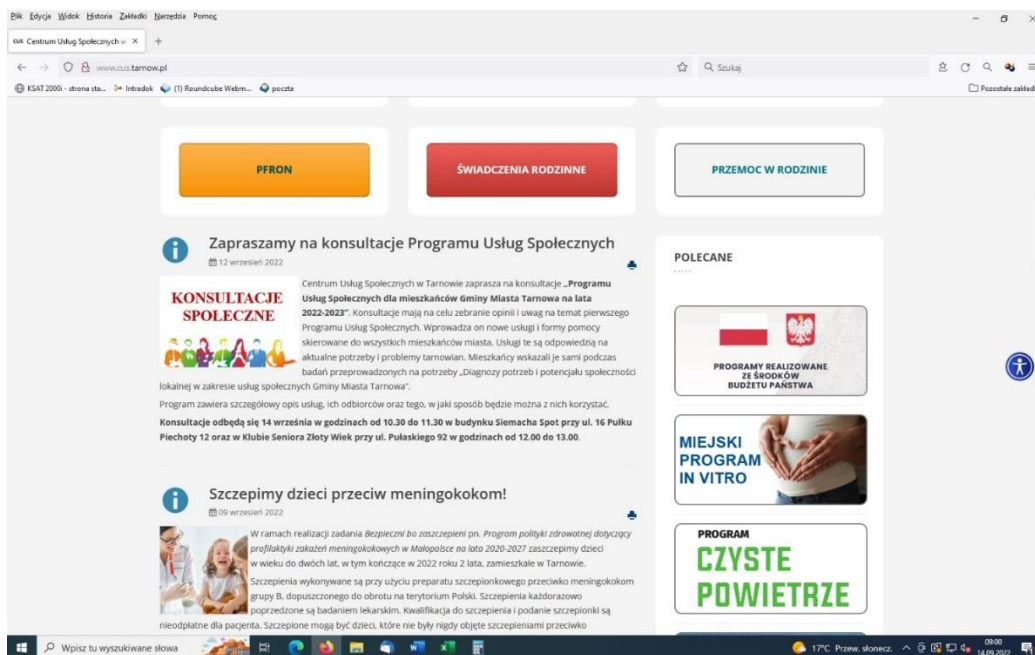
Plik Edycja Widok Historia Zakładki Narzędzia Pomoc

Centrum Usług Społecznych w ×

www.cus.tarnow.pl

Szukaj

KSAT 2000i - strona sta... Intradok (1) Roundcube Webm... poczta

Pozostałe zakładki

PFRON

ŚWIADCZENIA RODZINNE

PRZEMOC W RODZINIE

Zapraszamy na konsultacje Programu Usług Społecznych

12 wrzesień 2022

KONSULTACJE SPOŁECZNE

Centrum Usług Społecznych w Tarnowie zaprasza na konsultacje „Programu Usług Społecznych dla mieszkańców Gminy Miasta Tarnowa na lata 2022-2023". Konsultacje mają na celu zebranie opinii i uwag na temat pierwszego Programu Usług Społecznych. Wprowadza on nowe usługi i formy pomocy skierowane do wszystkich mieszkańców miasta. Usługi te są odpowiedzią na aktualne potrzeby i problemy tarnowian. Mieszkańcy wskazali je sami podczas badań przeprowadzonych na potrzeby „Diagnozy potrzeb i potencjału społeczności lokalnej w zakresie usług społecznych Gminy Miasta Tarnowa".

Program zawiera szczegółowy opis usług, ich odbiorców oraz tego, w jaki sposób będzie można z nich korzystać.

Konsultacje odbędą się 14 września w godzinach od 10.30 do 11.30 w budynku Siemacha Spot przy ul. 16 Pułku Piechoty 12 oraz w Klubie Seniora Złoty Wiek przy ul. Pułaskiego 92 w godzinach od 12.00 do 13.00.

Szczepimy dzieci przeciw meningokokom!

09 wrzesień 2022

W ramach realizacji zadania Bezpieczni bo zaszczepieni pn. Program polityki zdrowotnej dotyczący profilaktyki zakażeń meningokokowych w Małopolsce na lata 2020-2027 zaszczepimy dzieci w wieku do dwóch lat, w tym kończące w 2022 roku 2 lata, zamieszkałe w Tarnowie.

Szczepienia wykonywane są przy użyciu preparatu szczepionkowego przeciwko meningokokom grupy B, dopuszczonego do obrotu na terytorium Polski. Szczepienia każdorazowo poprzedzone są badaniem lekarskim. Kwalifikacja do szczepienia i podanie szczepionki są nieodpłatne dla pacjenta. Szczepione mogą być dzieci, które nie były nigdy objęte szczepieniami przeciwko

POLECANE

PROGRAMY REALIZOWANE ZE ŚRODKÓW BUDŻETU PAŃSTWA

MIEJSKI PROGRAM IN VITRO

PROGRAM CZYSTE POWIETRZE

Wpisz tu wyszukiwane słowa

17°C Przew. słonecz.

09:00
14.09.2022